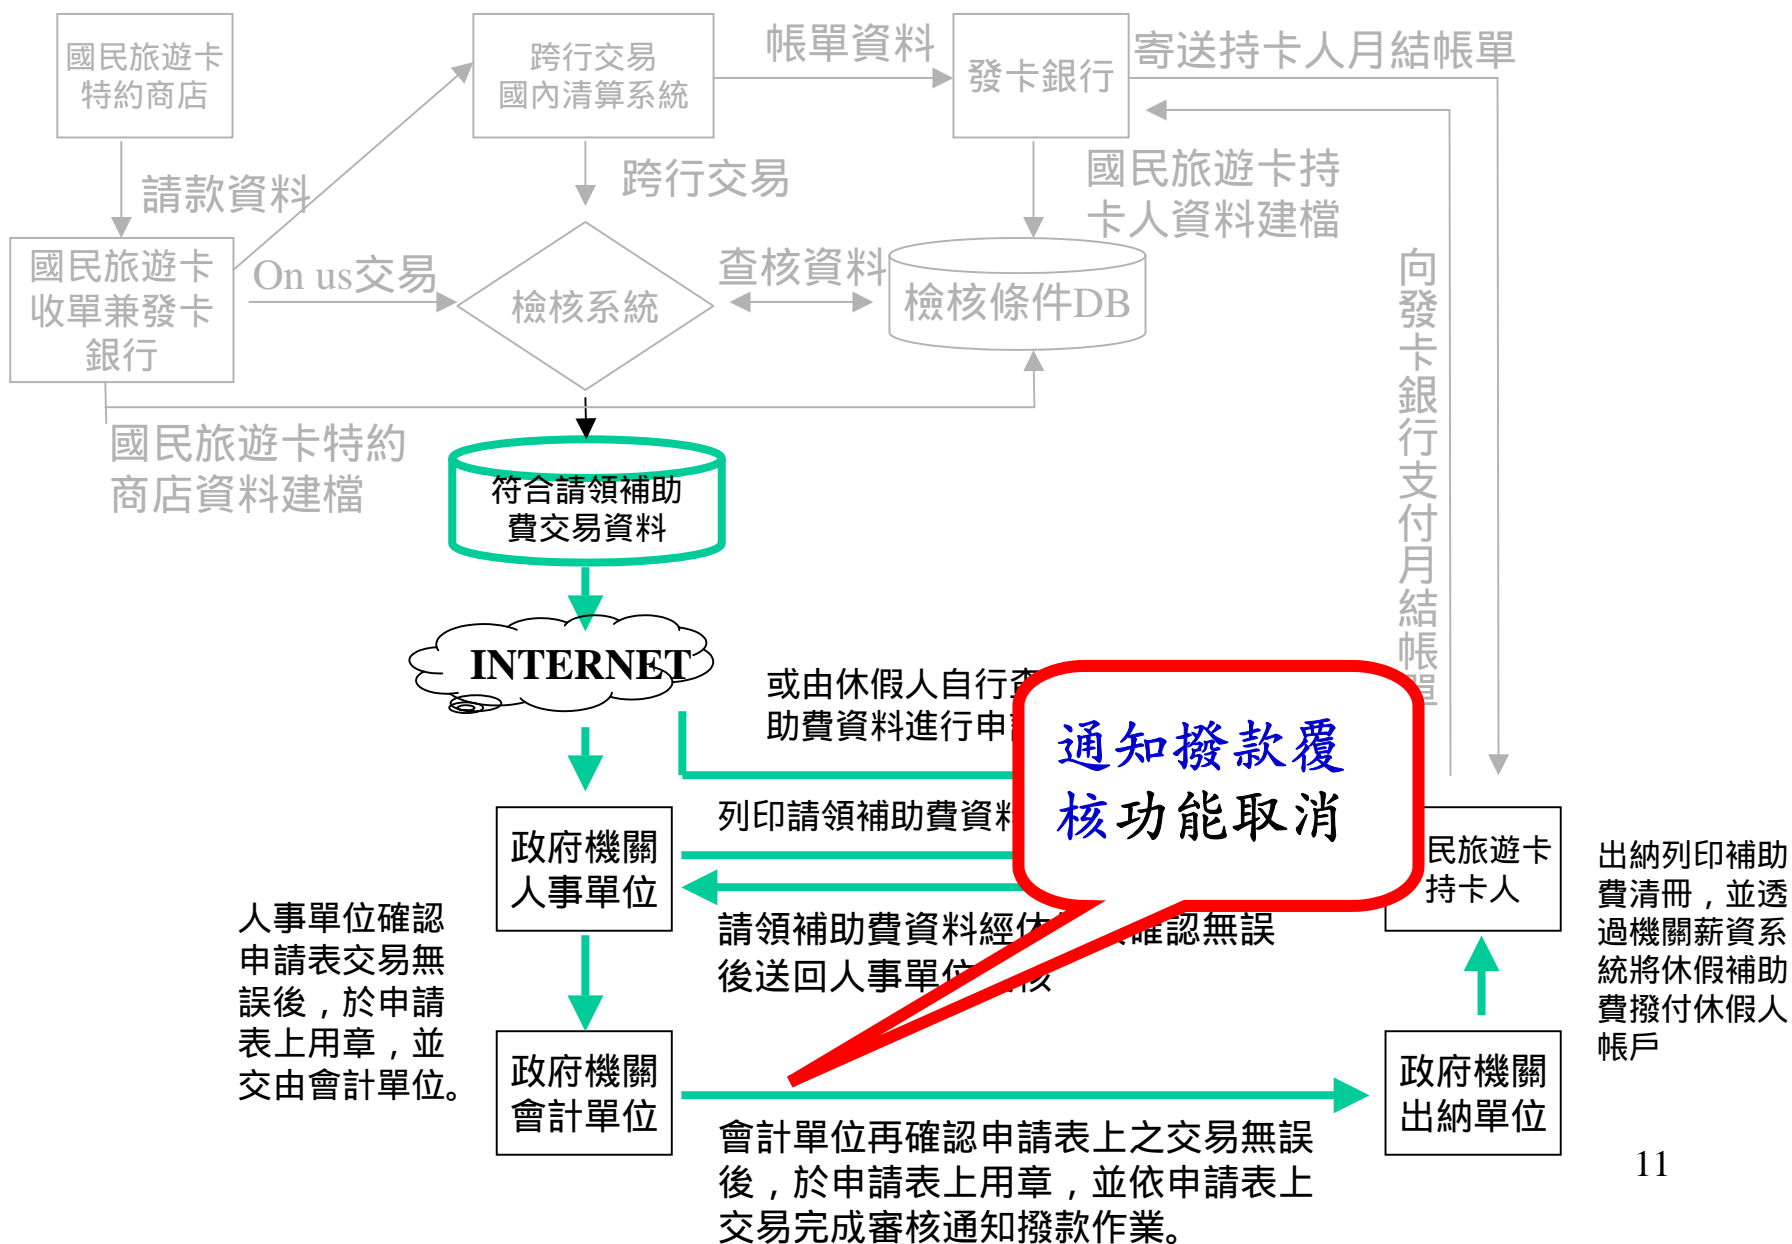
國民旅遊卡特約商店

跨行交易國內清算系統

帳單資料

發卡銀行

寄送持卡人月結帳單

請款資料

跨行交易

國民旅遊卡持卡人資料建檔

國民旅遊卡收單兼發卡銀行

On us交易

檢核系統

查核資料

檢核條件DB

向發卡銀行支付月結帳單

國民旅遊卡特約商店資料建檔

符合請領補助費交易資料

INTERNET

或由休假人自行查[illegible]助費資料進行申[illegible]

通知撥款覆核功能取消

政府機關人事單位

列印請領補助費資料

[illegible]民旅遊卡持卡人

出納列印補助費清冊，並透過機關薪資系統將休假補助費撥付休假人帳戶

人事單位確認申請表交易無誤後，於申請表上用章，並交由會計單位。

請領補助費資料經休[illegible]確認無誤後送回人事單位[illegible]

政府機關會計單位

政府機關出納單位

會計單位再確認申請表上之交易無誤後，於申請表上用章，並依申請表上交易完成審核通知撥款作業。

11